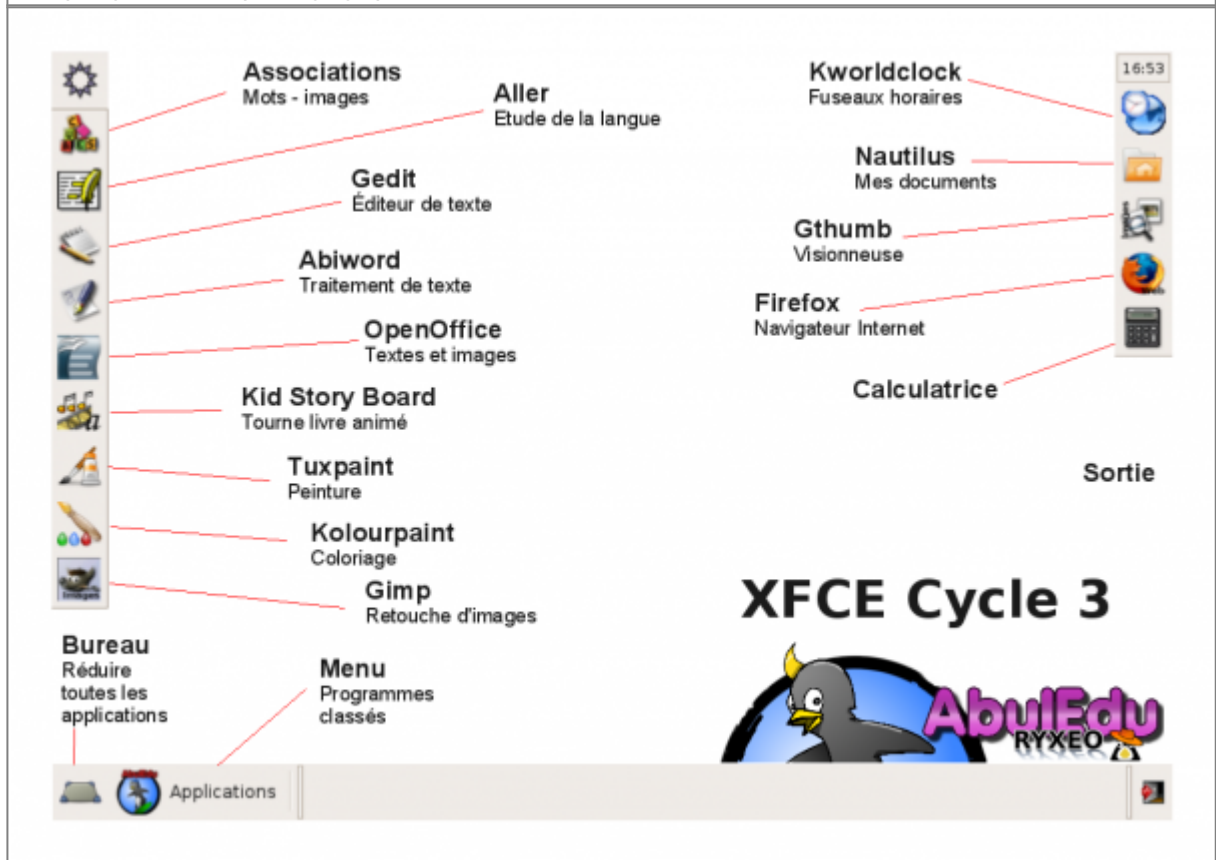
Associations
Mots - images

Aller
Etude de la langue

Gedit
Éditeur de texte

Abiword
Traitement de texte

OpenOffice
Textes et images

Kid Story Board
Tourne livre animé

Tuxpaint
Peinture

Kolourpaint
Coloriage

Gimp
Retouche d'images

Bureau
Réduire toutes les applications

Menu
Programmes classés

16:53

Kworldclock
Fuseaux horaires

Nautilus
Mes documents

Gthumb
Visionneuse

Firefox
Navigateur Internet

Calculatrice

Sortie

XFCE Cycle 3

AbulEdu
RYXEO

Applications